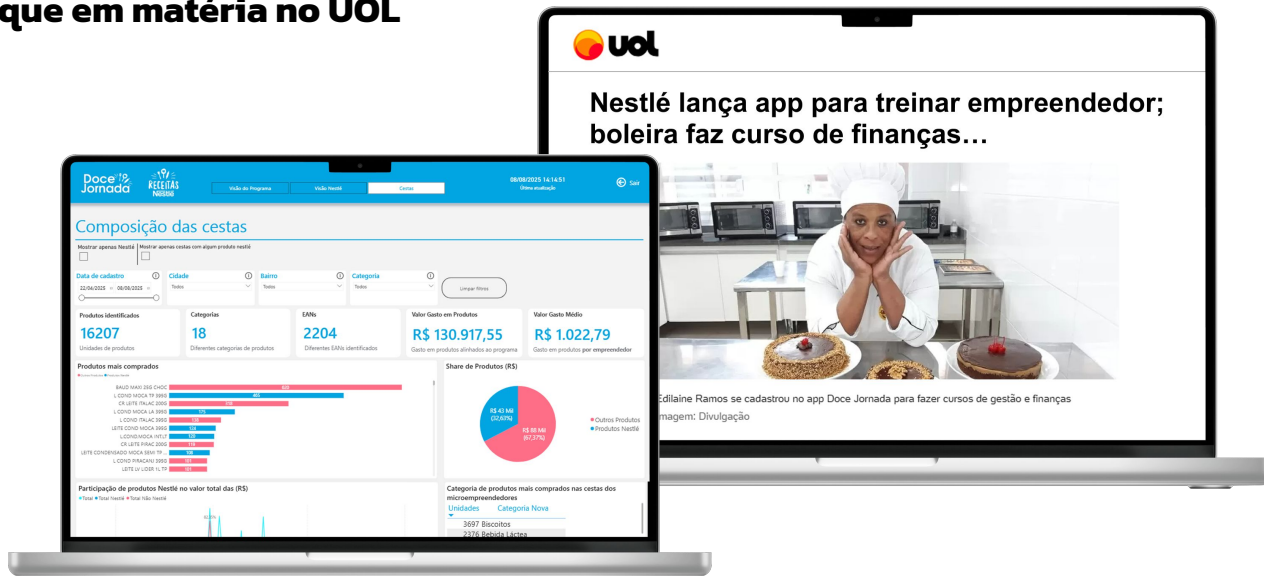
que em matéria no UOL

uol

Nestlé lança app para treinar empreendedor; boleira faz curso de finanças...

Edilaine Ramos se cadastrou no app Doce Jornada para fazer cursos de gestão e finanças

Imagem: Divulgação

Doce Jornada

RECEITAS Nestlé

Visão do Programa

Visão Nestlé

Cestas

08/08/2025 14:14:51
Última atualização

Sair

Composição das cestas

Mostrar apenas Nestlé

Mostrar apenas cestas com algum produto nestlé

Data de cadastro
22/04/2025 08/08/2025

Cidade
Todos

Bairro
Todos

Categoria
Todos

Limpar filtros

Produtos identificados
16207
Unidades de produtos

Categorias
18
Diferentes categorias de produtos

EANs
2204
Diferentes EANs identificados

Valor Gasto em Produtos
R$ 130.917,55
Gasto em produtos alinhados ao programa

Valor Gasto Médio
R$ 1.022,79
Gasto em produtos por empreendedor

Produtos mais comprados

BAUD MAXI 25G CHOC
L COND MOCA TP 395G
CR LEITE ITALAC 200G
L COND MOCA LA 395G
L COND ITALAC 395G
LEITE COND MOCA 395G
L.COND.MOCA INT.LT
CR LEITE PIRAC 200G
LEITE CONDENSADO MOCA SEMI TP ...
L COND PIRACAN 395G
LEITE LV LIDER 1L TP

Share de Produtos (R$)

R$ 43 Mil (32,63%)
R$ 88 Mil (67,37%)

Outros Produtos
Produtos Nestlé

Participação de produtos Nestlé no valor total das (R$)
Total Total Nestlé Total Não Nestlé

Categoria de produtos mais comprados nas cestas dos microempreendedores

Unidades
Categoria Nova
3697 Biscoitos
2376 Bebida Láctea